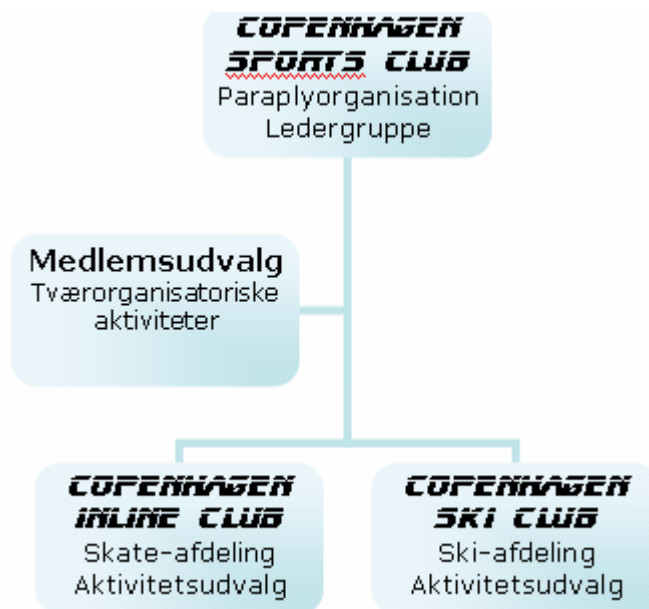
COPENHAGEN SPORTS CLUB
Paraplyorganisation
Ledergruppe

Medlemsudvalg
Tværorganisatoriske aktiviteter

COPENHAGEN INLINE CLUB
Skate-afdeling
Aktivitetsudvalg

COPENHAGEN SKI CLUB
Ski-afdeling
Aktivitetsudvalg